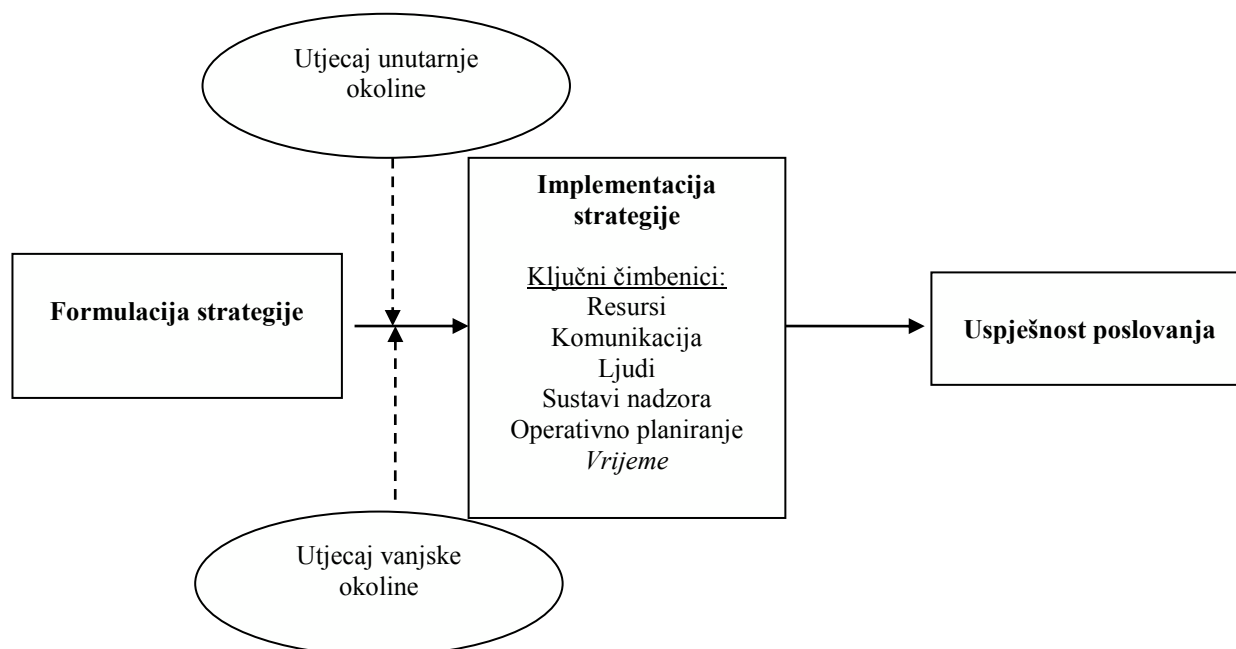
Utjecaj unutarnje okoline

Formulacija strategije

Implementacija strategije

Ključni čimbenici:
Resursi
Komunikacija
Ljudi
Sustavi nadzora
Operativno planiranje
Vrijeme

Uspješnost poslovanja

Utjecaj vanjske okoline